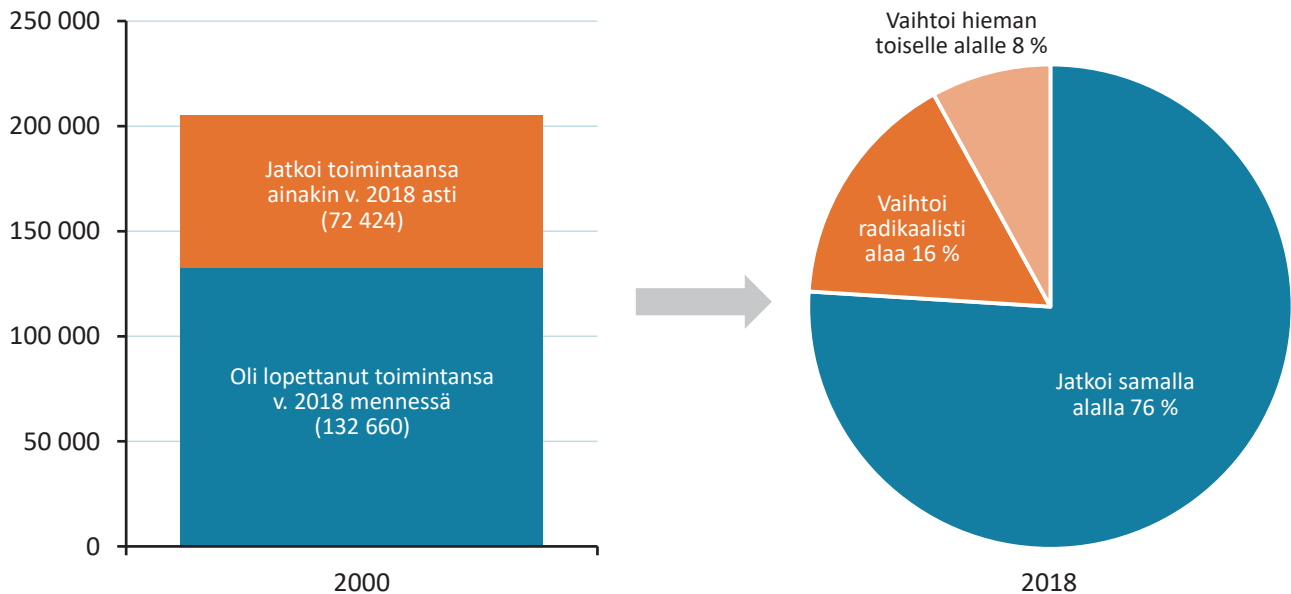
250 000
200 000
150 000
100 000
50 000
0

Jatkoi toimintaansa ainakin v. 2018 asti (72 424)

Oli lopettanut toimintansa v. 2018 mennessä (132 660)

2000

Vaihtoi hieman toiselle alalle 8 %

Vaihtoi radikaalisti alaa 16 %

Jatkoi samalla alalla 76 %

2018